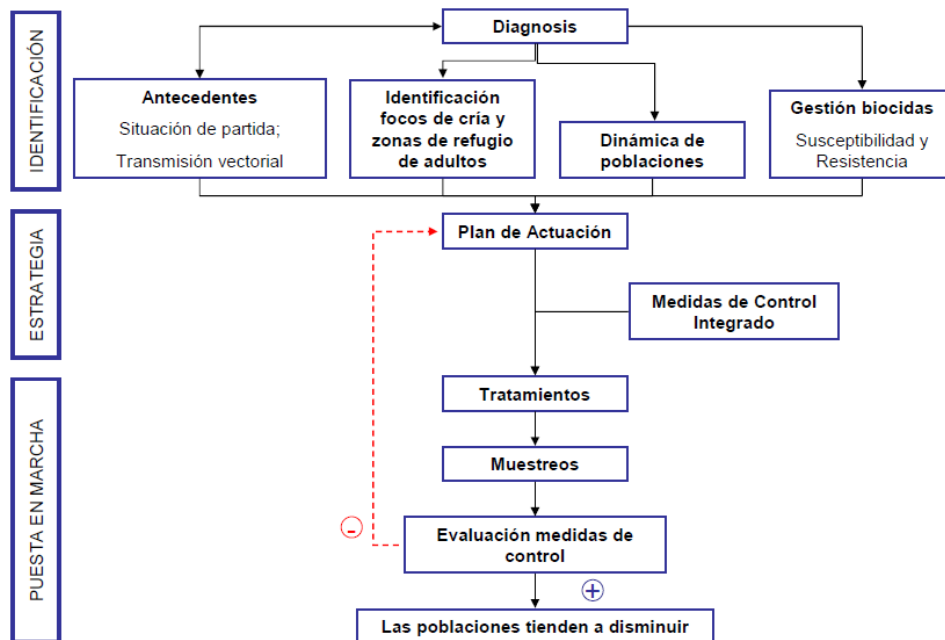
IDENTIFICACIÓN

Diagnosis

Antecedentes
Situación de partida;
Transmisión vectorial

Identificación focos de cría y zonas de refugio de adultos

Dinámica de poblaciones

Gestión biocidas
Susceptibilidad y Resistencia

ESTRATEGIA

Plan de Actuación

Medidas de Control Integrado

PUESTA EN MARCHA

Tratamientos

Muestreos

-

Evaluación medidas de control

+

Las poblaciones tienden a disminuir